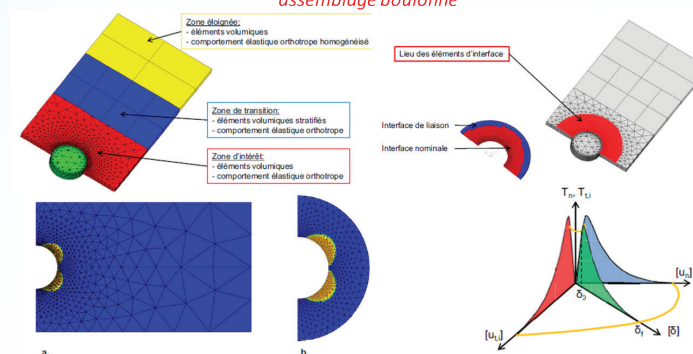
assemblage boulonné

Zone éloignée:
- éléments volumiques
- comportement élastique orthotrope homogénéisé

Zone de transition:
- éléments volumiques stratifiés
- comportement élastique orthotrope

Zone d'intérêt:
- éléments volumiques
- comportement élastique orthotrope

Lieu des éléments d'interface

Interface de liaison

Interface nominale

$T_n, T_{t,i}$

$[u_n]$

$\delta_0$

$\delta_f$

$[\delta]$

$[u_{t,i}]$

a

b